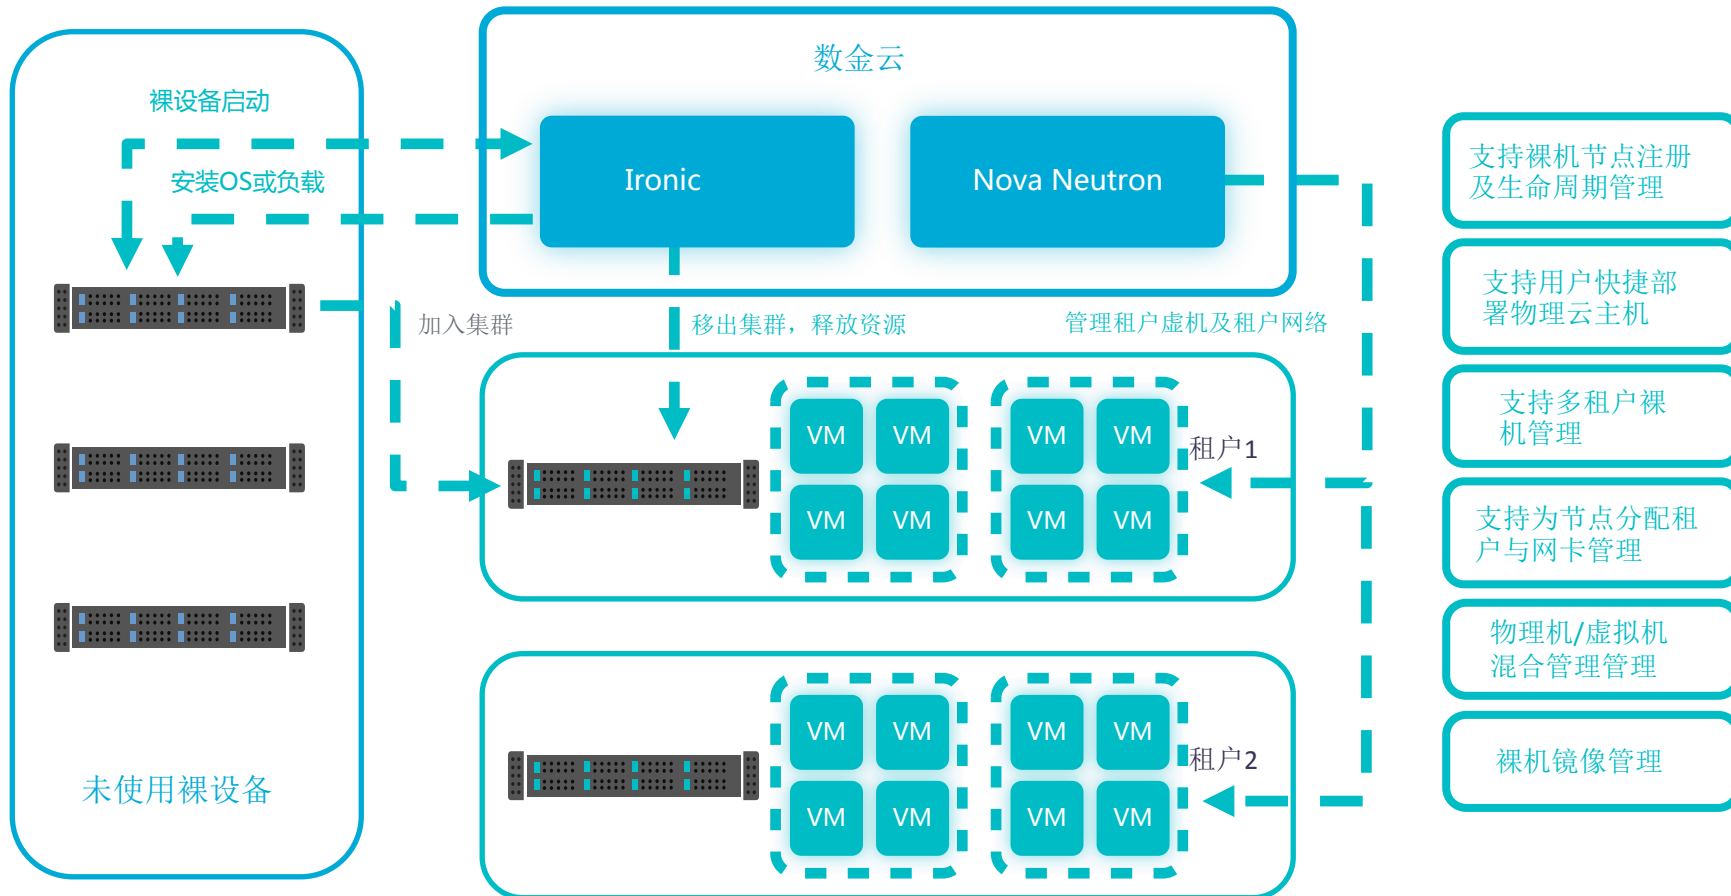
裸设备启动

安装OS或负载

数金云

Ironic

Nova Neutron

加入集群

移出集群，释放资源

管理租户虚机及租户网络

VM VM VM VM

VM VM VM VM

租户1

VM VM VM VM

VM VM VM VM

租户2

未使用裸设备

支持裸机节点注册及生命周期管理

支持用户快捷部署物理云主机

支持多租户裸机管理

支持为节点分配租户与网卡管理

物理机/虚拟机混合管理管理

裸机镜像管理